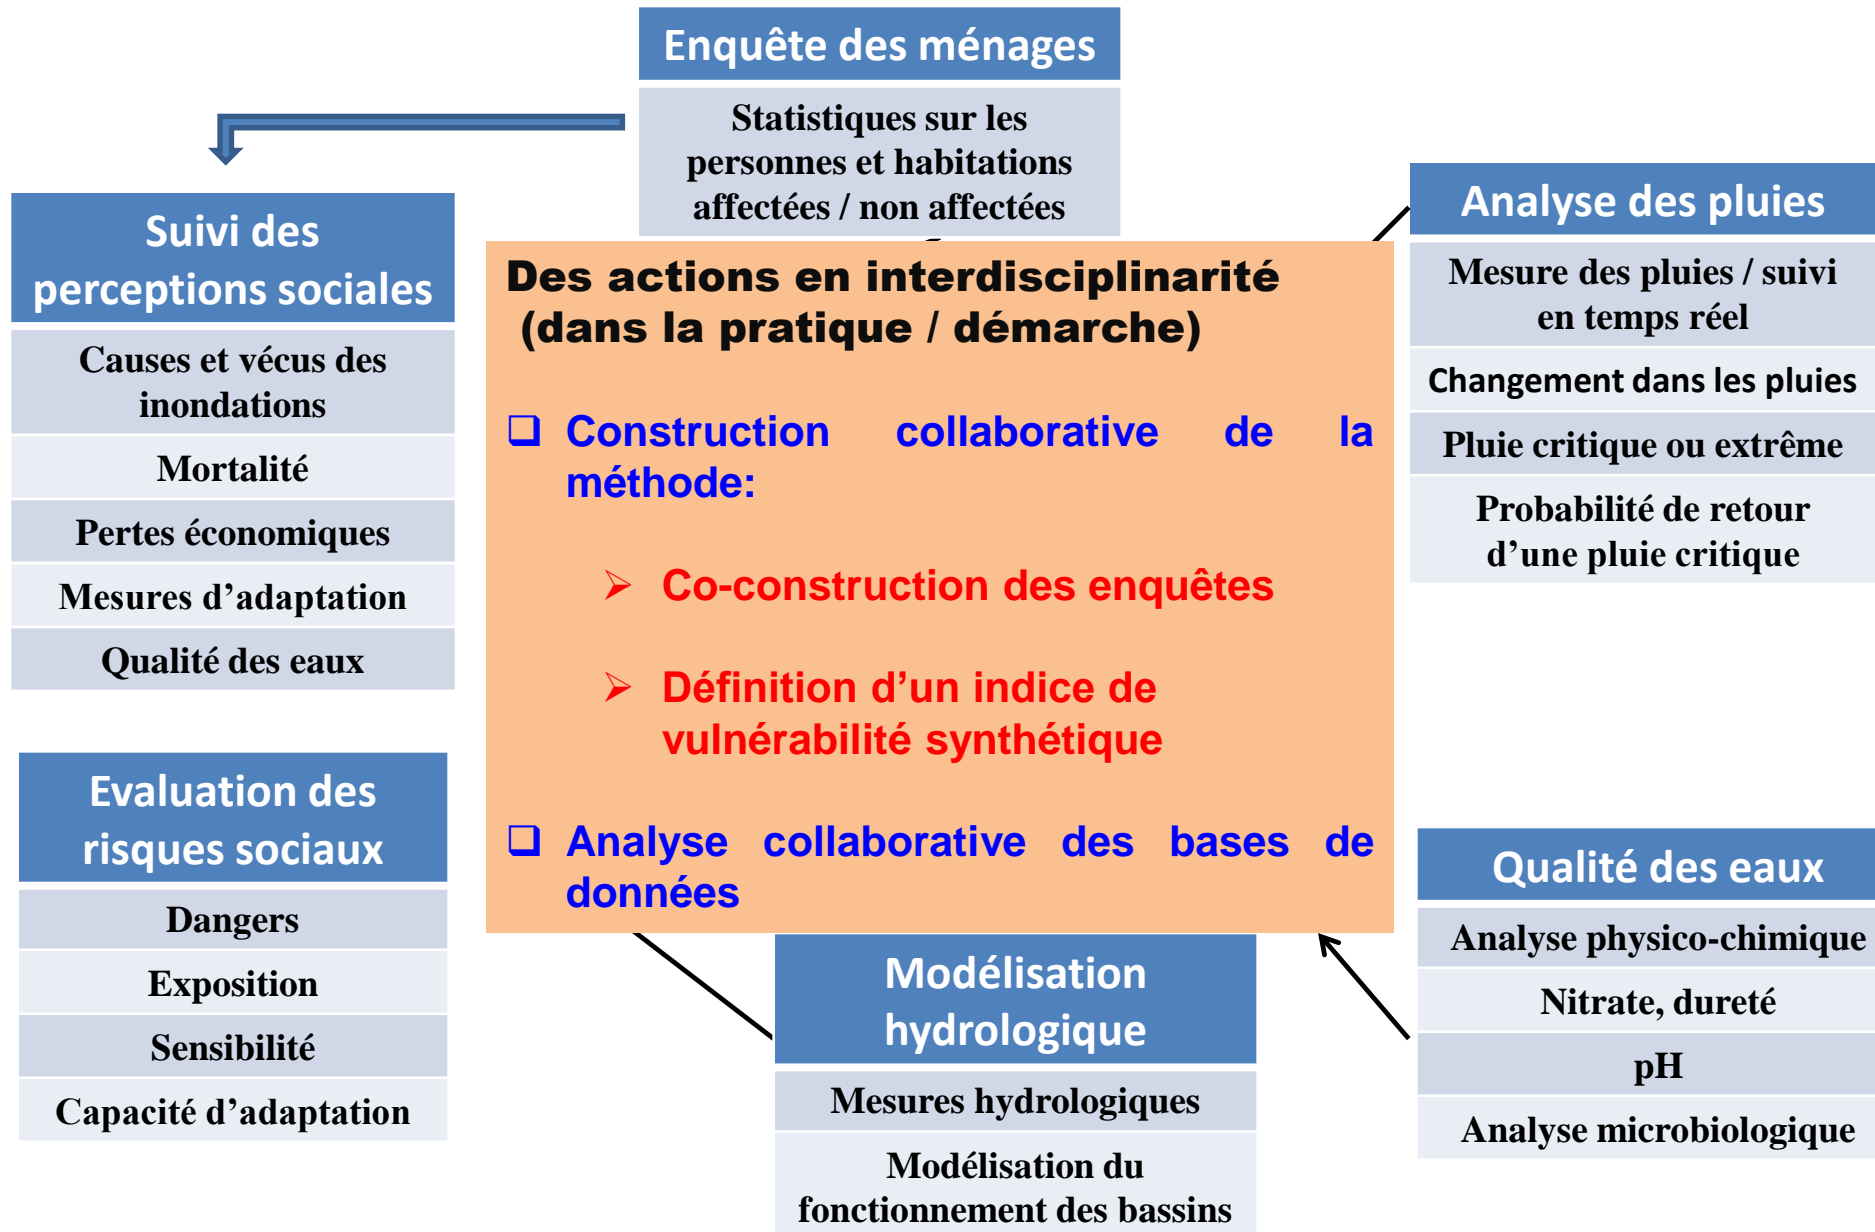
Enquête des ménages

Statistiques sur les personnes et habitations affectées / non affectées

Suivi des perceptions sociales

| Causes et vécus des inondations |
|---|
| Mortalité |
| Pertes économiques |
| Mesures d'adaptation |
| Qualité des eaux |

Des actions en interdisciplinarité (dans la pratique / démarche)

❑ Construction collaborative de la méthode:

➢ Co-construction des enquêtes

➢ Définition d'un indice de vulnérabilité synthétique

❑ Analyse collaborative des bases de données

Analyse des pluies

| Mesure des pluies / suivi en temps réel |
|---|
| Changement dans les pluies |
| Pluie critique ou extrême |
| Probabilité de retour d'une pluie critique |

Evaluation des risques sociaux

| Dangers |
|---|
| Exposition |
| Sensibilité |
| Capacité d'adaptation |

Modélisation hydrologique

Mesures hydrologiques

Modélisation du fonctionnement des bassins

Qualité des eaux

| Analyse physico-chimique |
|---|
| Nitrate, dureté |
| pH |
| Analyse microbiologique |